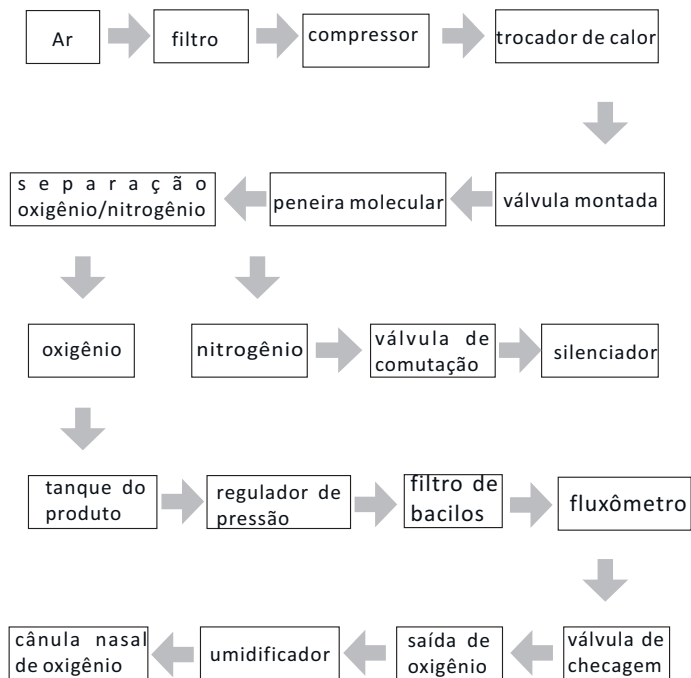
Ar

filtro

compressor

trocador de calor

válvula montada

peneira molecular

separação oxigênio/nitrogênio

oxigênio

nitrogênio

válvula de comutação

silenciador

tanque do produto

regulador de pressão

filtro de bacilos

fluxômetro

válvula de checagem

saída de oxigênio

umidificador

cânula nasal de oxigênio